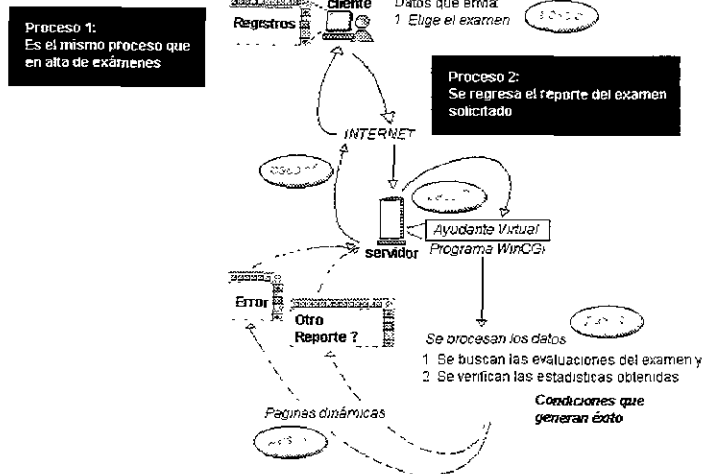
Proceso 1:
Es el mismo proceso que en alta de exámenes

Registros

cliente

Datos que envía:
1 Elige el examen

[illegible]

Proceso 2:
Se regresa el reporte del examen solicitado

INTERNET

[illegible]

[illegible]

servidor

Ayudante Virtual

Programa WinCGI

Error

Otro Reporte ?

Se procesan los datos

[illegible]

1 Se buscan las evaluaciones del examen y
2 Se verifican las estadísticas obtenidas

Condiciones que generan éxito

Paginas dinámicas

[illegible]